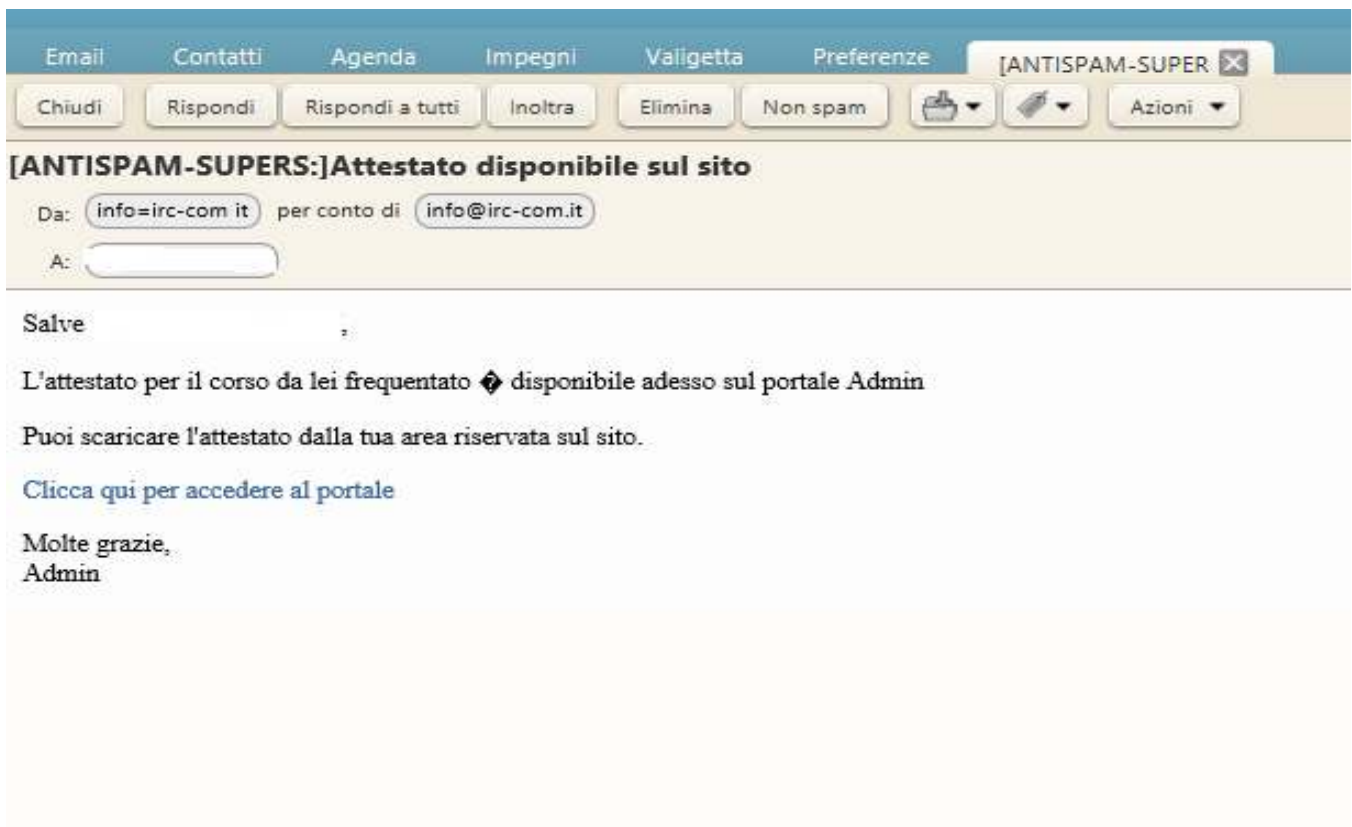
Email Contatti Agenda Impegni Valigetta Preferenze [ANTISPAM-SUPER

Chiudi Rispondi Rispondi a tutti Inoltra Elimina Non spam Azioni

[ANTISPAM-SUPERS:]Attestato disponibile sul sito

Da: info=irc-com it per conto di info@irc-com.it

A:

Salve ,

L'attestato per il corso da lei frequentato � disponibile adesso sul portale Admin

Puoi scaricare l'attestato dalla tua area riservata sul sito.

Clicca qui per accedere al portale

Molte grazie,
Admin